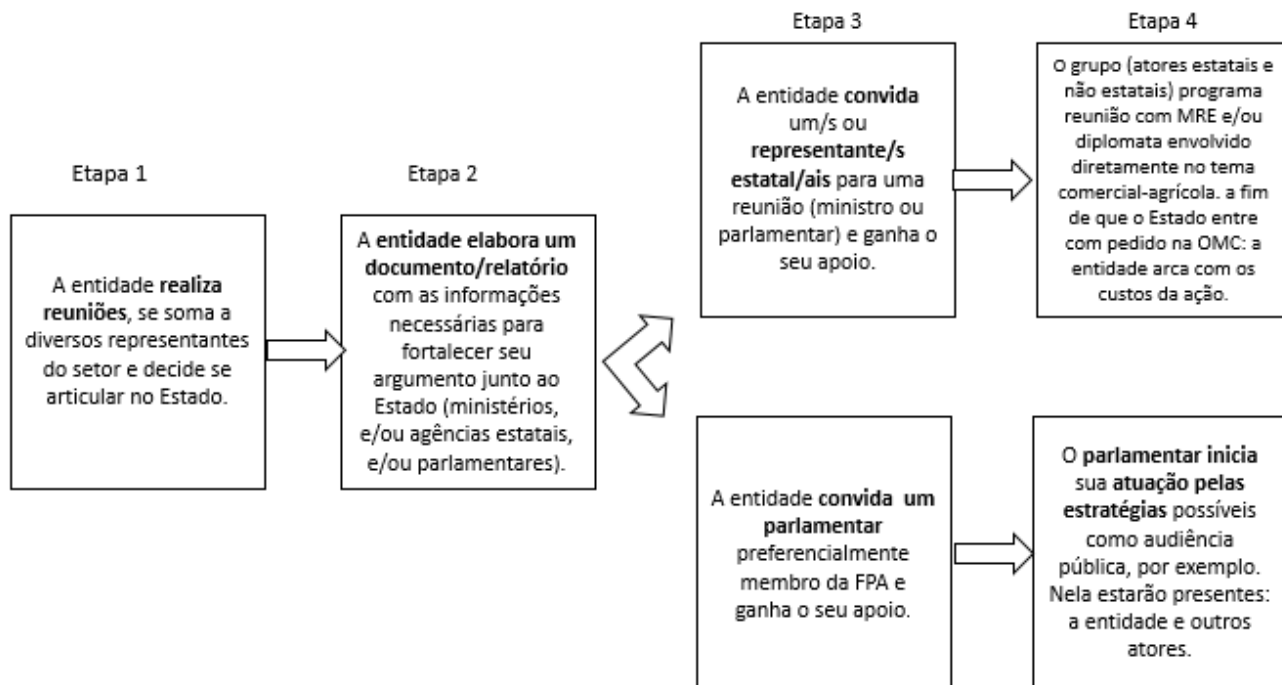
Etapa 1

A entidade realiza reuniões, se soma a diversos representantes do setor e decide se articular no Estado.

Etapa 2

A entidade elabora um documento/relatório com as informações necessárias para fortalecer seu argumento junto ao Estado (ministérios, e/ou agências estatais, e/ou parlamentares).

Etapa 3

A entidade convida um/s ou representante/s estatal/ais para uma reunião (ministro ou parlamentar) e ganha o seu apoio.

Etapa 4

O grupo (atores estatais e não estatais) programa reunião com MRE e/ou diplomata envolvido diretamente no tema comercial-agrícola. a fim de que o Estado entre com pedido na OMC: a entidade arca com os custos da ação.

A entidade convida um parlamentar preferencialmente membro da FPA e ganha o seu apoio.

O parlamentar inicia sua atuação pelas estratégias possíveis como audiência pública, por exemplo. Nela estarão presentes: a entidade e outros atores.